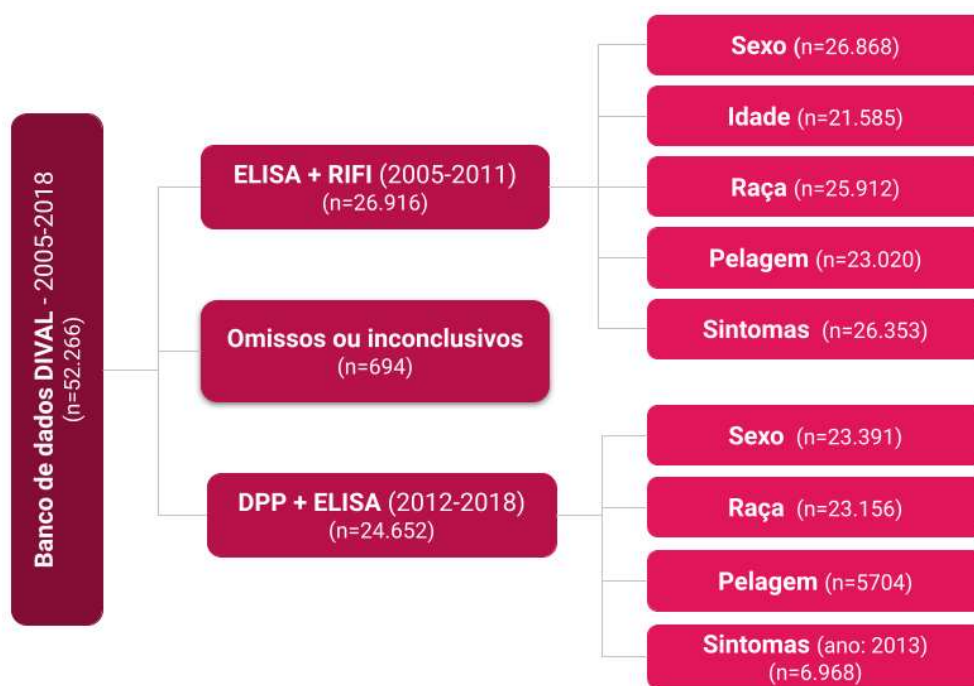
Banco de dados DIVAL - 2005-2018
(n=52.266)

ELISA + RIFI (2005-2011)
(n=26.916)

Omissos ou inconclusivos
(n=694)

DPP + ELISA (2012-2018)
(n=24.652)

Sexo (n=26.868)

Idade (n=21.585)

Raça (n=25.912)

Pelagem (n=23.020)

Sintomas (n=26.353)

Sexo (n=23.391)

Raça (n=23.156)

Pelagem (n=5704)

Sintomas (ano: 2013)
(n=6.968)